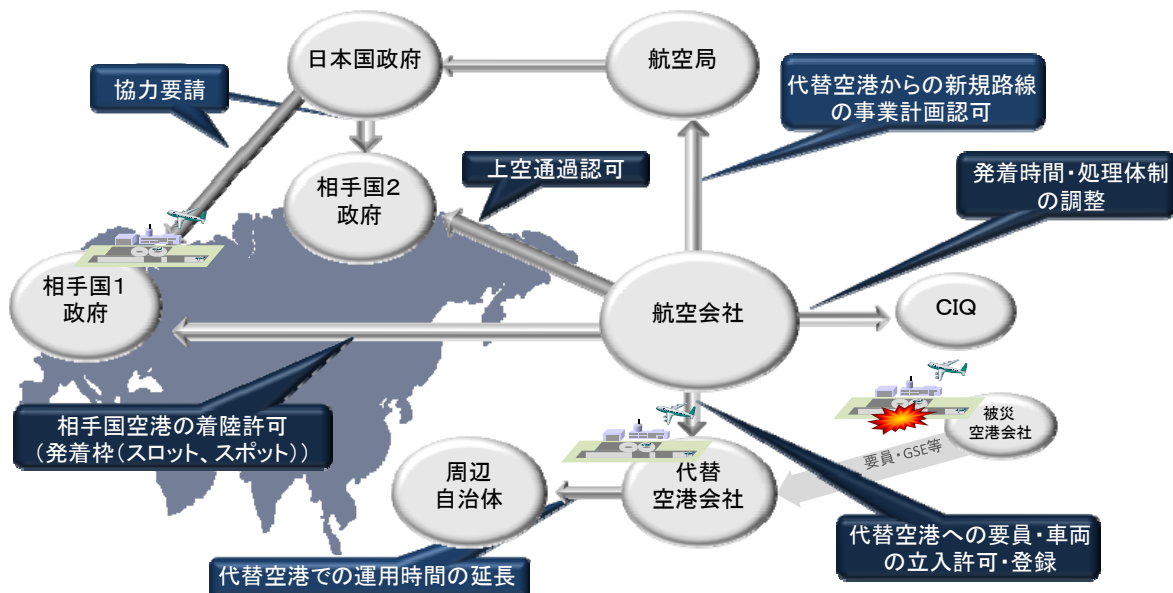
日本国政府

航空局

協力要請

代替空港からの新規路線の事業計画認可

相手国2政府

上空通過認可

発着時間・処理体制の調整

相手国1政府

航空会社

CIQ

相手国空港の着陸許可（発着枠（スロット、スポット））

被災空港会社

要員・GSE等

周辺自治体

代替空港会社

代替空港への要員・車両の立入許可・登録

代替空港での運用時間の延長